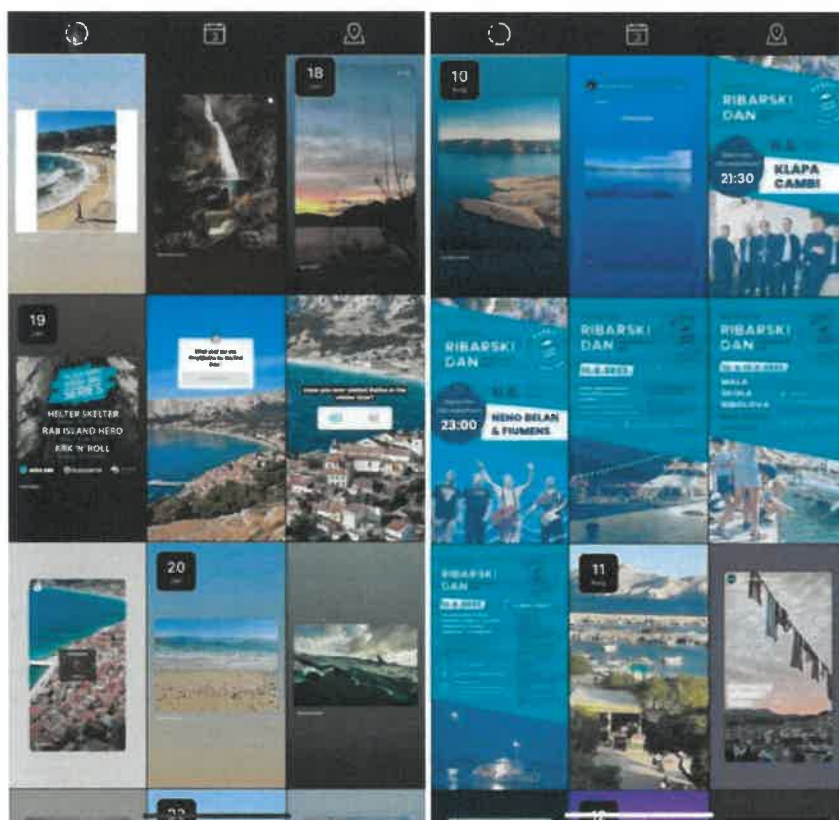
18

19

HELTER SKELTER
RAB ISLAND HERO
ERK 'N' ROLL

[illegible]

Have you ever visited Baška in the winter time?

20

10

RIBARSKI DAN

21:30

KLAPA CAMBI

RIBARSKI DAN

23:00

NENO BELAN & FIUMENS

RIBARSKI DAN

RIBARSKI DAN

MALA ŠKOLA RIBOLOVA

RIBARSKI DAN

11